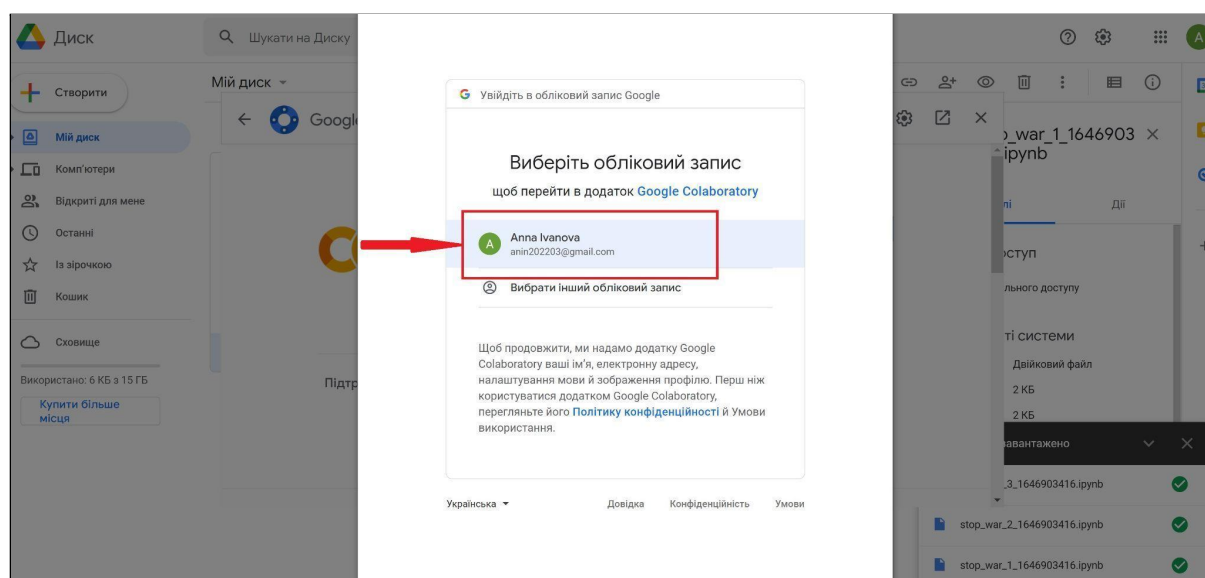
Диск
Шукати на Диску
A
Створити
Мій диск
Мій диск
Комп'ютери
Відкриті для мене
Останні
Із зірочкою
Кошик
Сховище
Використано: 6 КБ з 15 ГБ
Купити більше місця
Googl
Підтр
Увійдіть в обліковий запис Google
Виберіть обліковий запис
щоб перейти в додаток Google Colaboratory
A
Anna Ivanova
anin202203@gmail.com
Вибрати інший обліковий запис
Щоб продовжити, ми надамо додатку Google Colaboratory ваші ім'я, електронну адресу, налаштування мови й зображення профілю. Перш ніж користуватися додатком Google Colaboratory, перегляньте його Політику конфіденційності й Умови використання.
Українська
Довідка
Конфіденційність
Умови
_war_1_1646903
ipynb
Дії
ступ
льного доступу
ті системи
Двійковий файл
2 КБ
2 КБ
вантажено
_3_1646903416.ipynb
stop_war_2_1646903416.ipynb
stop_war_1_1646903416.ipynb